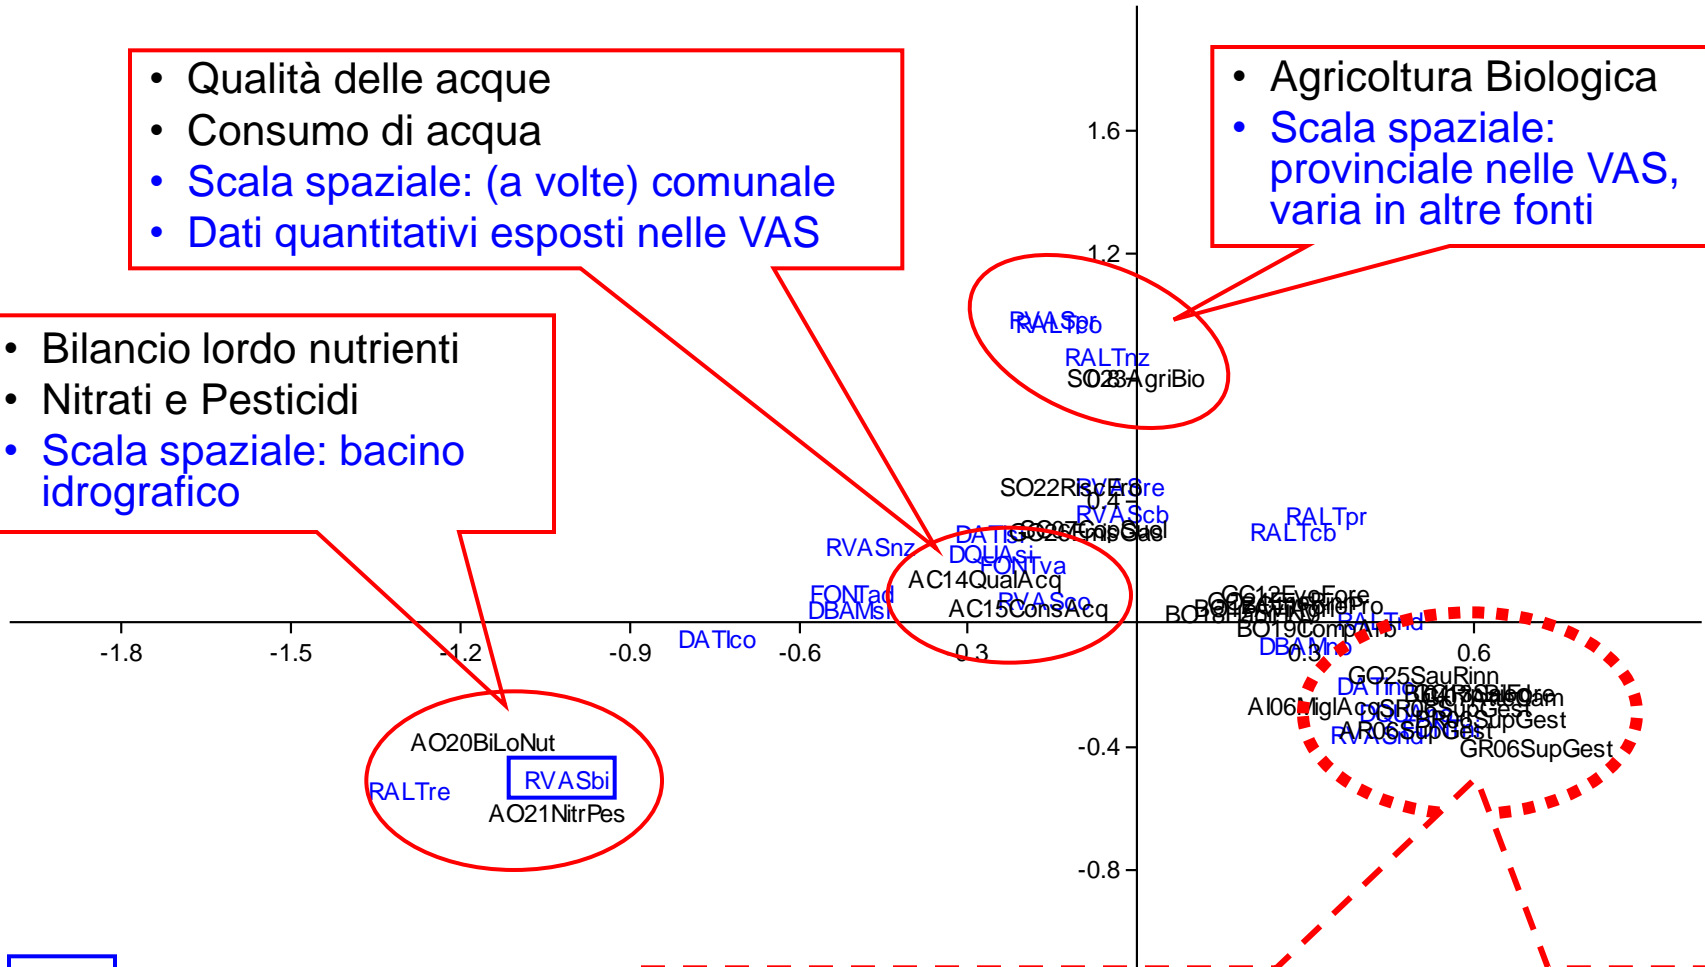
• Qualità delle acque
• Consumo di acqua
• Scala spaziale: (a volte) comunale
• Dati quantitativi esposti nelle VAS

• Agricoltura Biologica
• Scala spaziale: provinciale nelle VAS, varia in altre fonti

• Bilancio lordo nutrienti
• Nitrati e Pesticidi
• Scala spaziale: bacino idrografico

1.6
1.2
RVASpr
RALTbo
RALTnz
SO28AgriBio
SO22RiscEre
RVAScb
RVASnz
DATIsi
DQUAsi
FONTva
AC14QualAcq
AC15ConsAcq
RVASco
FONTad
DBAMsi
DATIco
RALTpr
RALTcb
RALTrd
BO19CompAmb
DBAMno
GO25SauRinn
DATIno
AI06MiglAcq
RVASrd
AR06SupGest
GR06SupGest
-1.8
-1.5
-1.2
-0.9
-0.6
0.3
0.6
-0.4
-0.8
AO20BiLoNut
RALTre
RVASbi
AO21NitrPes